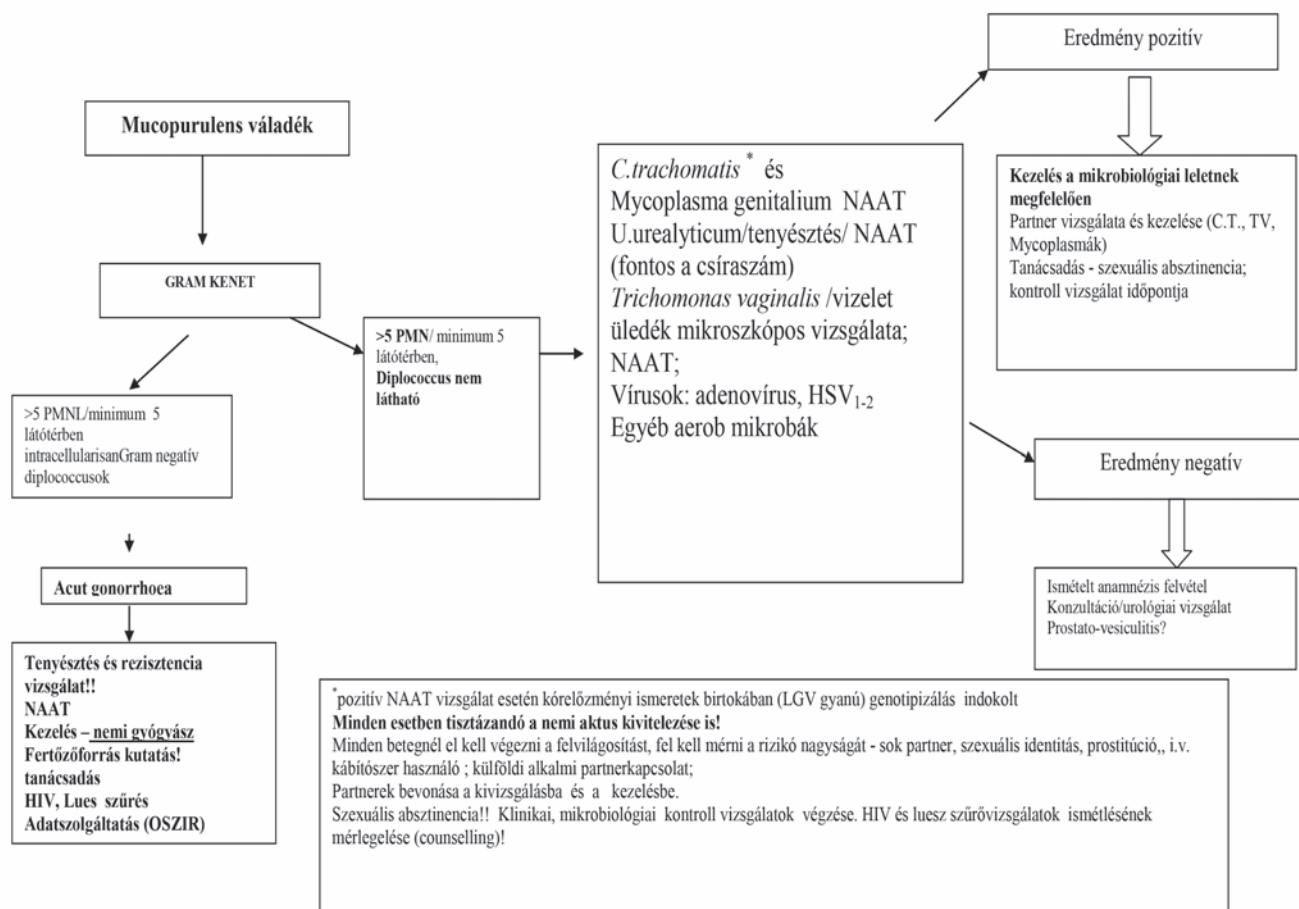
Mucopurulens váladék

GRAM KENET

>5 PMNL/minimum 5 látótérben intracellularisanGram negatív diplococcusok

Acut gonorrhoea

Tenyésztés és rezisztencia vizsgálat!!
NAAT
Kezelés – nemi gyógyász
Fertőzőforrás kutatás!
tanácsadás
HIV, Lues szűrés
Adatszolgáltatás (OSZIR)

>5 PMN/ minimum 5 látótérben, Diplococcus nem látható

C.trachomatis * és
Mycoplasma genitalium NAAT
U.urealyticum/tenyésztés/ NAAT (fontos a csíraszám)
Trichomonas vaginalis /vizelet üledék mikroszkópos vizsgálata; NAAT;
Vírusok: adenovírus, HSV$_{1-2}$
Egyéb aerob mikrobák

Eredmény pozitív

Kezelés a mikrobiológiai leletnek megfelelően
Partner vizsgálata és kezelése (C.T., TV, Mycoplasmák)
Tanácsadás - szexuális absztinencia; kontroll vizsgálat időpontja

Eredmény negatív

Ismételt anamnézis felvétel
Konzultáció/urológiai vizsgálat
Prostato-vesiculitis?

*pozitív NAAT vizsgálat esetén kórelőzményi ismeretek birtokában (LGV gyanú) genotipizálás indokolt
Minden esetben tisztázandó a nemi aktus kivitelezése is!
Minden betegnél el kell végezni a felvilágosítást, fel kell mérni a rizikó nagyságát - sok partner, szexuális identitás, prostitúció,, i.v. kábítószer használó ; külföldi alkalmi partnerkapcsolat;
Partnerek bevonása a kivizsgálásba és a kezelésbe.
Szexuális absztinencia!! Klinikai, mikrobiológiai kontroll vizsgálatok végzése. HIV és luesz szűrővizsgálatok ismétlésének mérlegelése (counselling)!